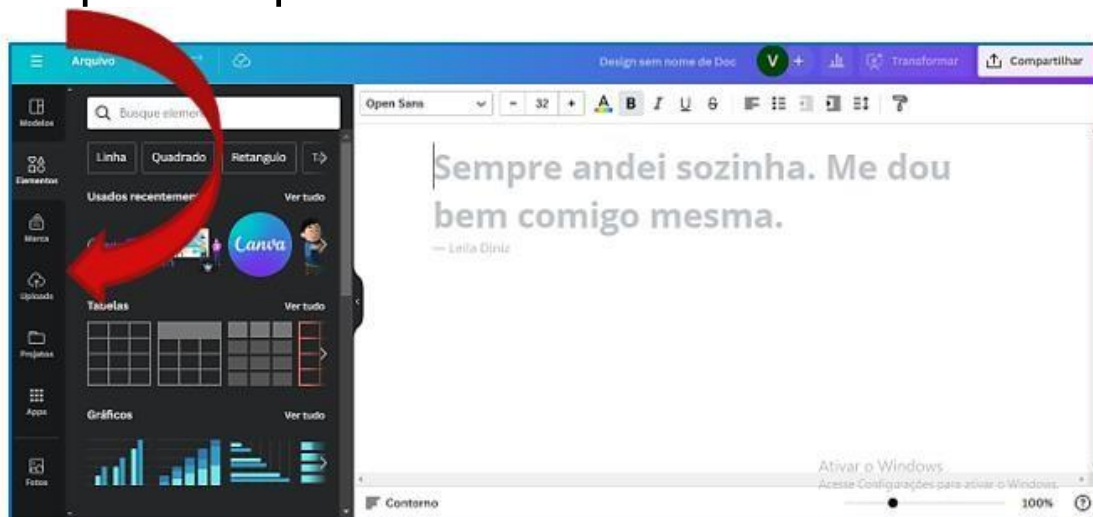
Arquivo
Design sem nome de Doc
V
Transformar
Compartilhar
Modelos
Elementos
Marca
Uploads
Projetos
Apps
Fotos
Busque elemen
Linha
Quadrado
Retangulo
Usados recentemen
Ver tudo
Canva
Tabelas
Ver tudo
Gráficos
Ver tudo
Open Sans
32
Sempre andei sozinha. Me dou bem comigo mesma.
— Leila Diniz
Ativar o Windows
Acesse Configurações para ativar o Windows.
Contorno
100%